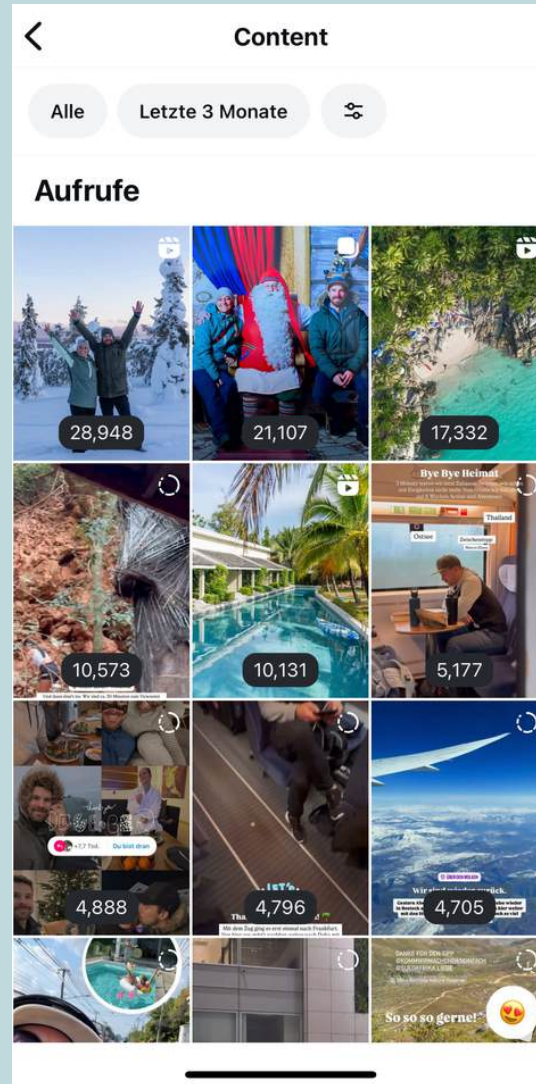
Content

Alle

Letzte 3 Monate

Aufrufe

28,948

21,107

17,332

10,573

10,131

Bye Bye Heimat

Ostsee

Thailand

5,177

+1,7 Tsd.

Du bist dran

4,888

4,796

Mit dem Zug ging es erst einmal nach Frankfurt.

Wir sind wieder zurück.

4,705

So so so gerne!